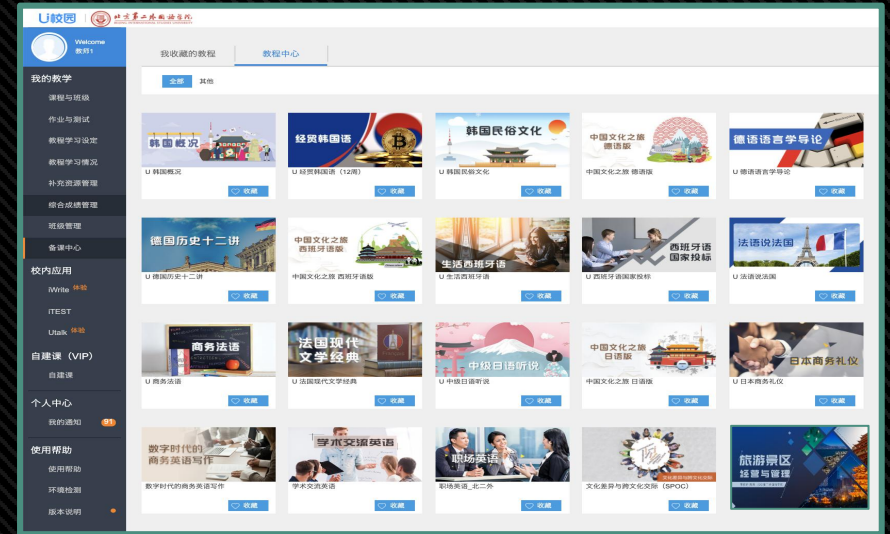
U校园 北京第二外国语学院

Welcome 教师1

我的教学
课程与班级
作业与测试
教程学习设定
教程学习情况
补充资源管理
综合成绩管理
班级管理
备课中心

校内应用
iWrite 体验
iTEST
Utalk 体验

自建课（VIP）
自建课

个人中心
我的通知 91

使用帮助
使用帮助
环境检测
版本说明

我收藏的教程 教程中心

全部 其他

韩国概况
U 韩国概况
收藏

经贸韩国语
U 经贸韩国语（12周）
收藏

韩国民俗文化
U 韩国民俗文化
收藏

中国文化之旅 德语版
中国文化之旅 德语版
收藏

德语语言学导论
U 德语语言学导论
收藏

德国历史十二讲
U 德国历史十二讲
收藏

中国文化之旅 西班牙语版
中国文化之旅 西班牙语版
收藏

生活西班牙语
U 生活西班牙语
收藏

西班牙语国家投标
U 西班牙语国家投标
收藏

法语说法国
U 法语说法国
收藏

商务法语
U 商务法语
收藏

法国现代文学经典
U 法国现代文学经典
收藏

中级日语听说
U 中级日语听说
收藏

中国文化之旅 日语版
中国文化之旅 日语版
收藏

日本商务礼仪
U 日本商务礼仪
收藏

数字时代的商务英语写作
数字时代的商务英语写作
收藏

学术交流英语
学术交流英语
收藏

职场英语
职场英语_北二外
收藏

文化差异与跨文化交际
文化差异与跨文化交际（SPOC）
收藏

旅游景区经营与管理